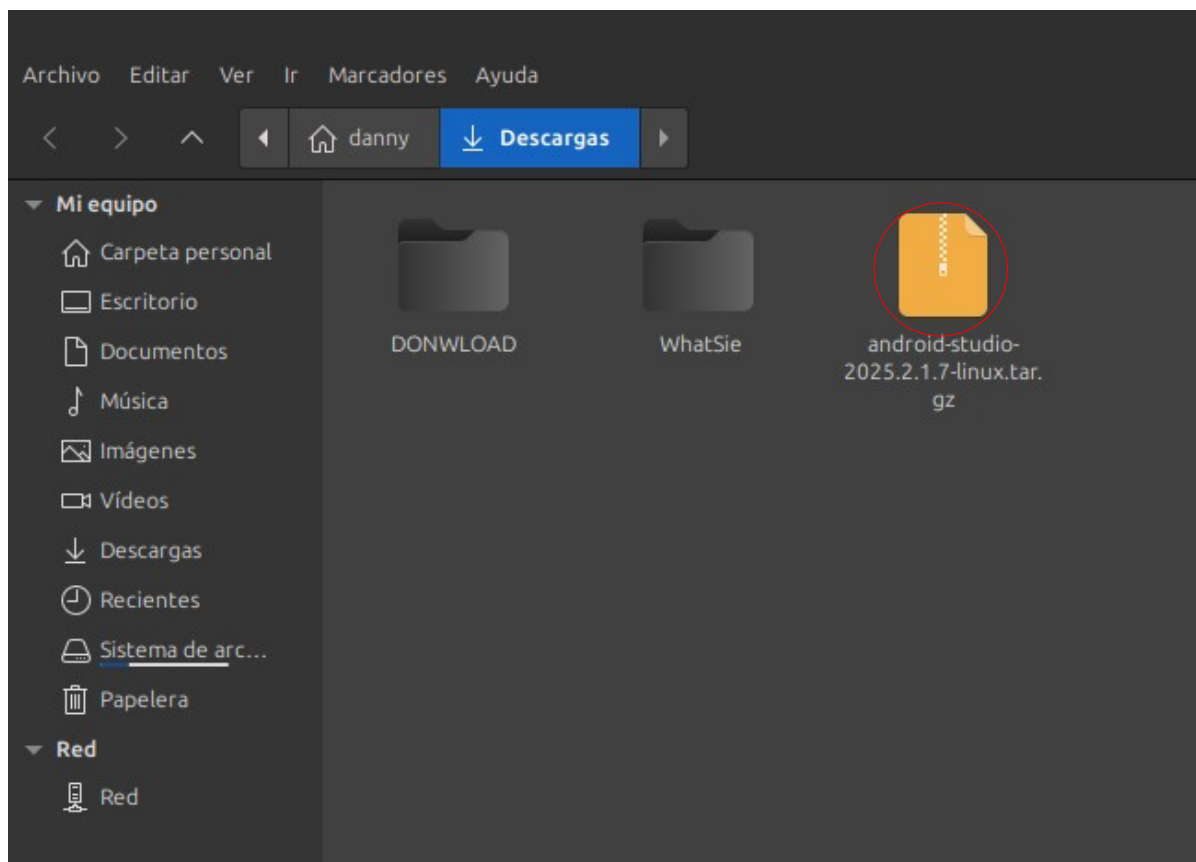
Archivo Editar Ver Ir Marcadores Ayuda

danny Descargas

Mi equipo
Carpeta personal
Escritorio
Documentos
Música
Imágenes
Vídeos
Descargas
Recientes
Sistema de arc...
Papelera
Red
Red

DONWLOAD
WhatSie
android-studio-2025.2.1.7-linux.tar.gz